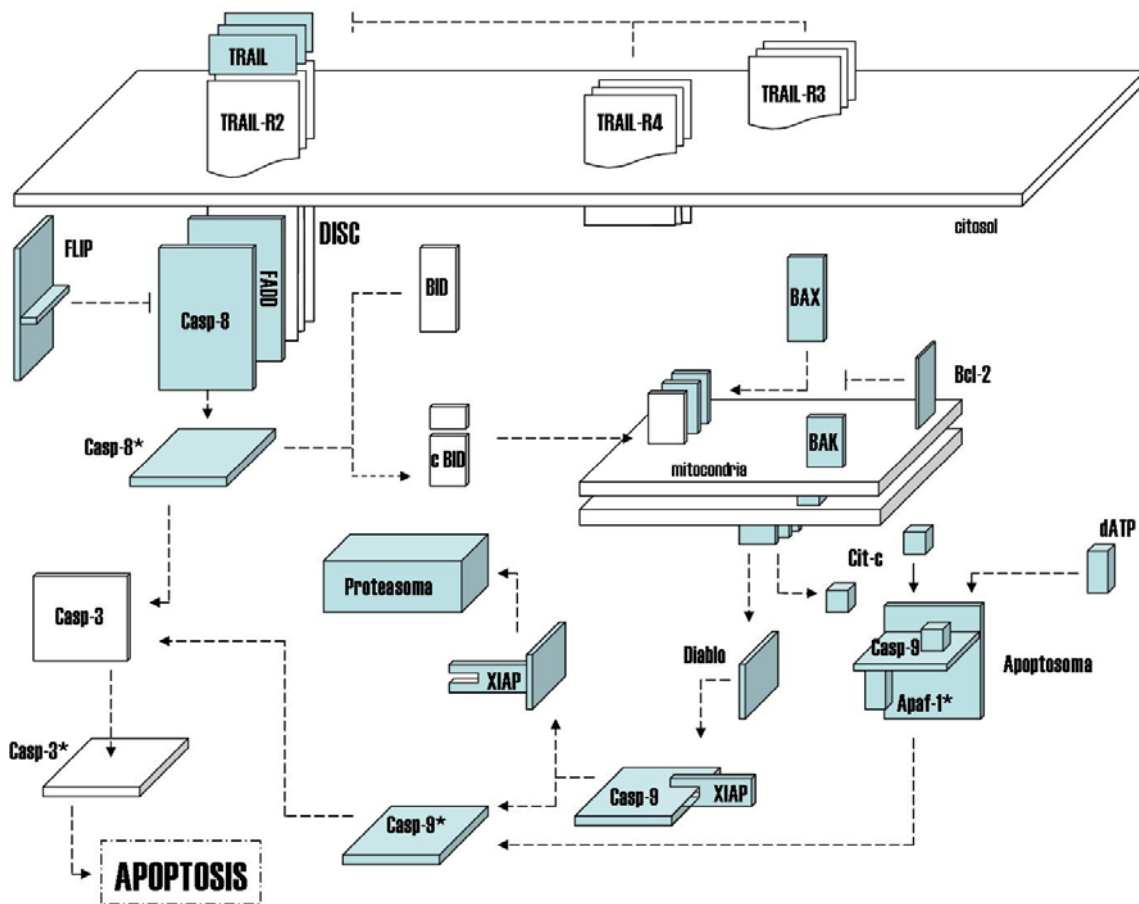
TRAIL
TRAIL-R2
TRAIL-R4
TRAIL-R3
citosol
DISC
FLIP
FADD
Casp-8
BID
BAX
Bcl-2
Casp-8*
c BID
BAK
mitocondria
dATP
Cit-c
Proteasoma
Casp-3
Diablo
Casp-9
Apoptosoma
Apaf-1*
XIAP
Casp-3*
Casp-9
XIAP
Casp-9*
APOPTOSIS